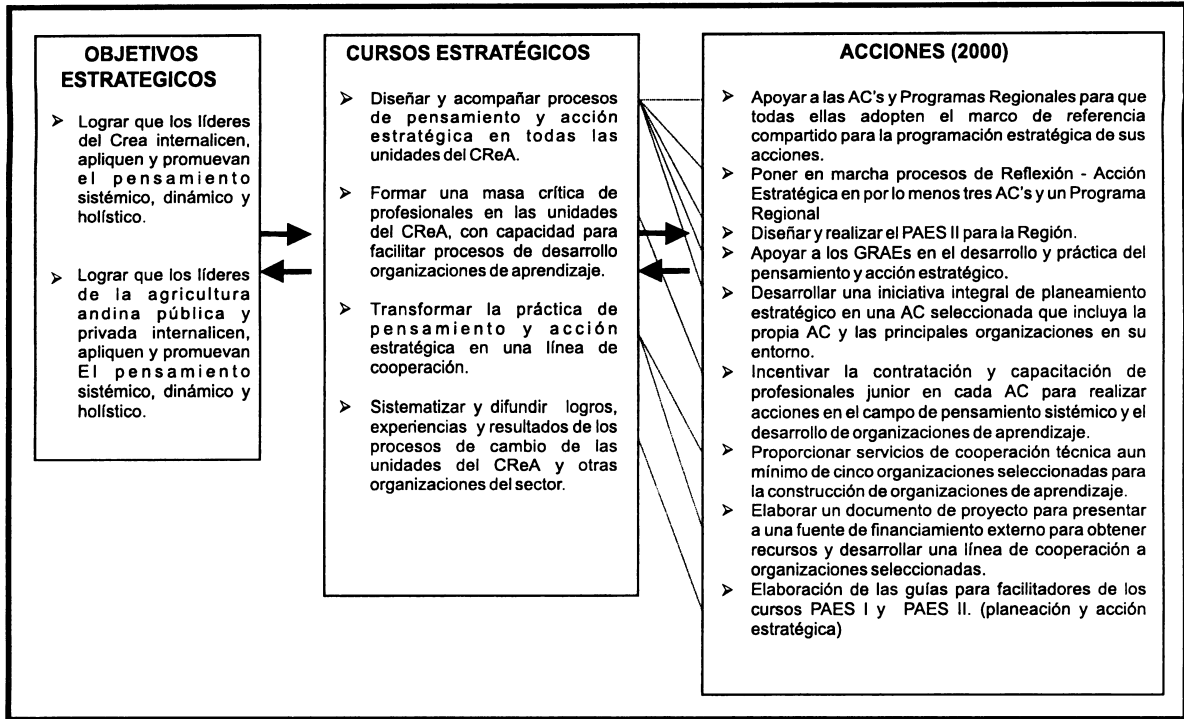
OBJETIVOS ESTRATEGICOS

➢ Lograr que los líderes del Crea internalicen, apliquen y promuevan el pensamiento sistémico, dinámico y holístico.

➢ Lograr que los líderes de la agricultura andina pública y privada internalicen, apliquen y promuevan El pensamiento sistémico, dinámico y holístico.

CURSOS ESTRATÉGICOS

➢ Diseñar y acompañar procesos de pensamiento y acción estratégica en todas las unidades del CReA.

➢ Formar una masa crítica de profesionales en las unidades del CReA, con capacidad para facilitar procesos de desarrollo organizaciones de aprendizaje.

➢ Transformar la práctica de pensamiento y acción estratégica en una línea de cooperación.

➢ Sistematizar y difundir logros, experiencias y resultados de los procesos de cambio de las unidades del CReA y otras organizaciones del sector.

ACCIONES (2000)

➢ Apoyar a las AC's y Programas Regionales para que todas ellas adopten el marco de referencia compartido para la programación estratégica de sus acciones.
➢ Poner en marcha procesos de Reflexión - Acción Estratégica en por lo menos tres AC's y un Programa Regional
➢ Diseñar y realizar el PAES II para la Región.
➢ Apoyar a los GRAEs en el desarrollo y práctica del pensamiento y acción estratégico.
➢ Desarrollar una iniciativa integral de planeamiento estratégico en una AC seleccionada que incluya la propia AC y las principales organizaciones en su entorno.
➢ Incentivar la contratación y capacitación de profesionales junior en cada AC para realizar acciones en el campo de pensamiento sistémico y el desarrollo de organizaciones de aprendizaje.
➢ Proporcionar servicios de cooperación técnica aun mínimo de cinco organizaciones seleccionadas para la construcción de organizaciones de aprendizaje.
➢ Elaborar un documento de proyecto para presentar a una fuente de financiamiento externo para obtener recursos y desarrollar una línea de cooperación a organizaciones seleccionadas.
➢ Elaboración de las guías para facilitadores de los cursos PAES I y PAES II. (planeación y acción estratégica)